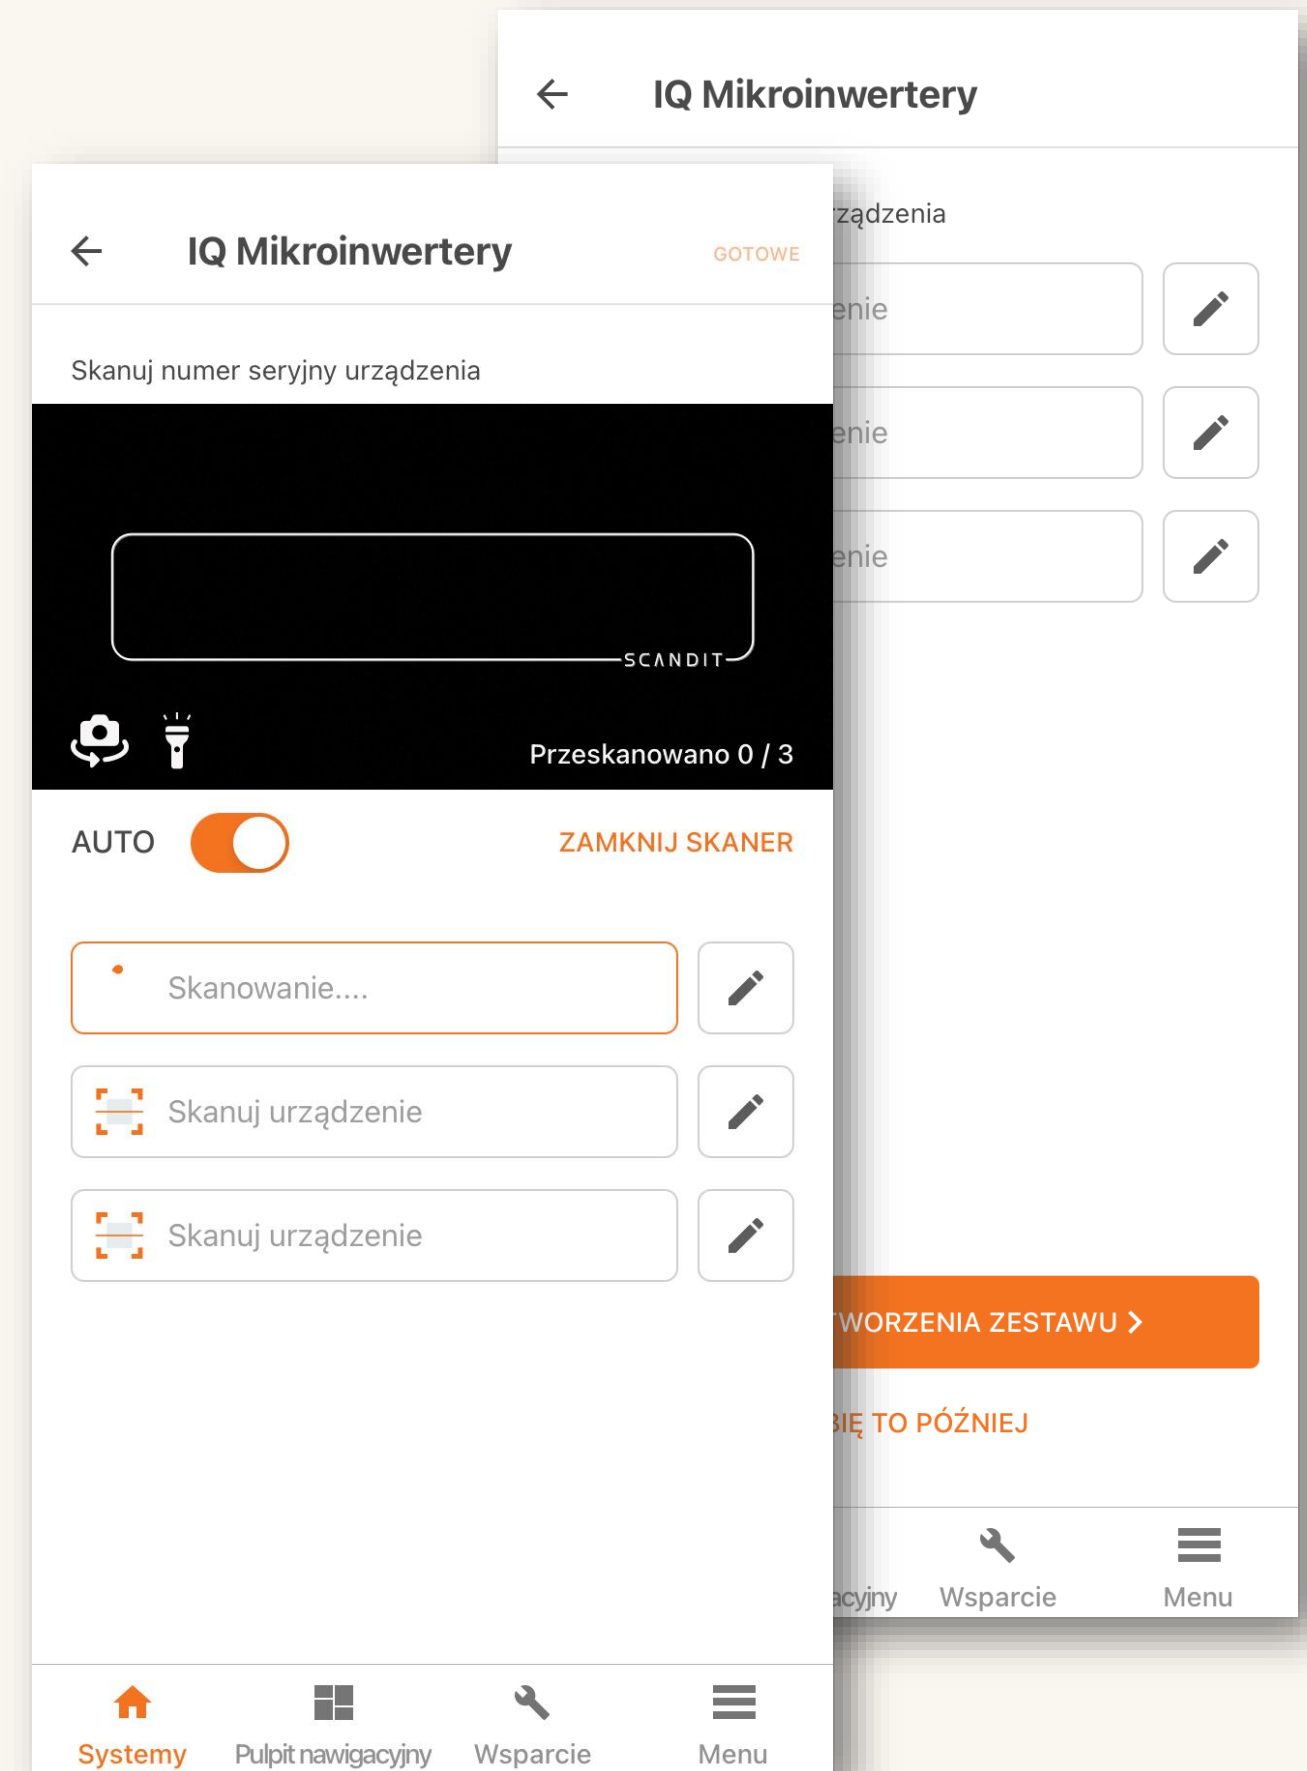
IQ Mikroinwertery

rządzenia

enie

enie

enie

TWORZENIA ZESTAWU >

BIĘ TO PÓŹNIEJ

acyjny Wsparcie Menu

IQ Mikroinwertery GOTOWE

Skanuj numer seryjny urządzenia

SCANDIT

Przeskanowano 0 / 3

AUTO

ZAMKNIJ SKANER

Skanowanie....

Skanuj urządzenie

Skanuj urządzenie

Systemy Pulpit nawigacyjny Wsparcie Menu